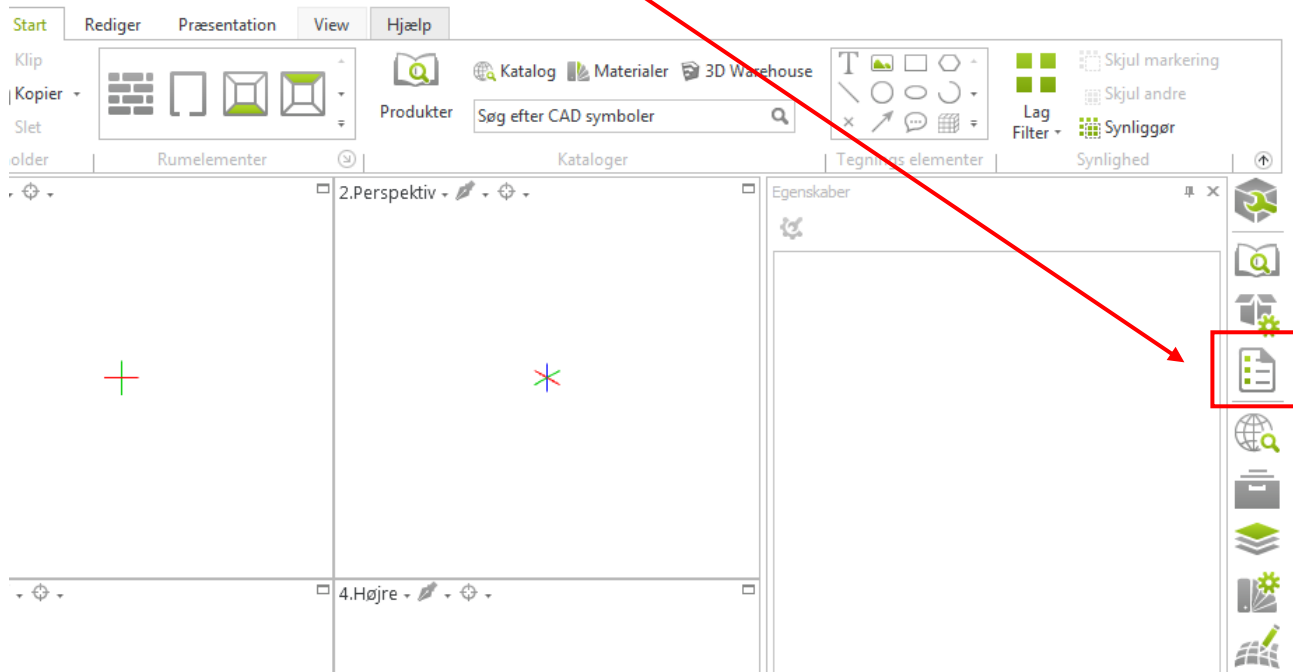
Start Rediger Præsentation View Hjælp

Klip
Kopier
Slet
older

Rumelementer

Produkter

Katalog Materialer 3D Warehouse

Søg efter CAD symboler

Kataloger

Tegnings elementer

Lag Filter

Skjul markering
Skjul andre
Synliggør

Synlighed

2.Perspektiv

Egenskaber

4.Højre